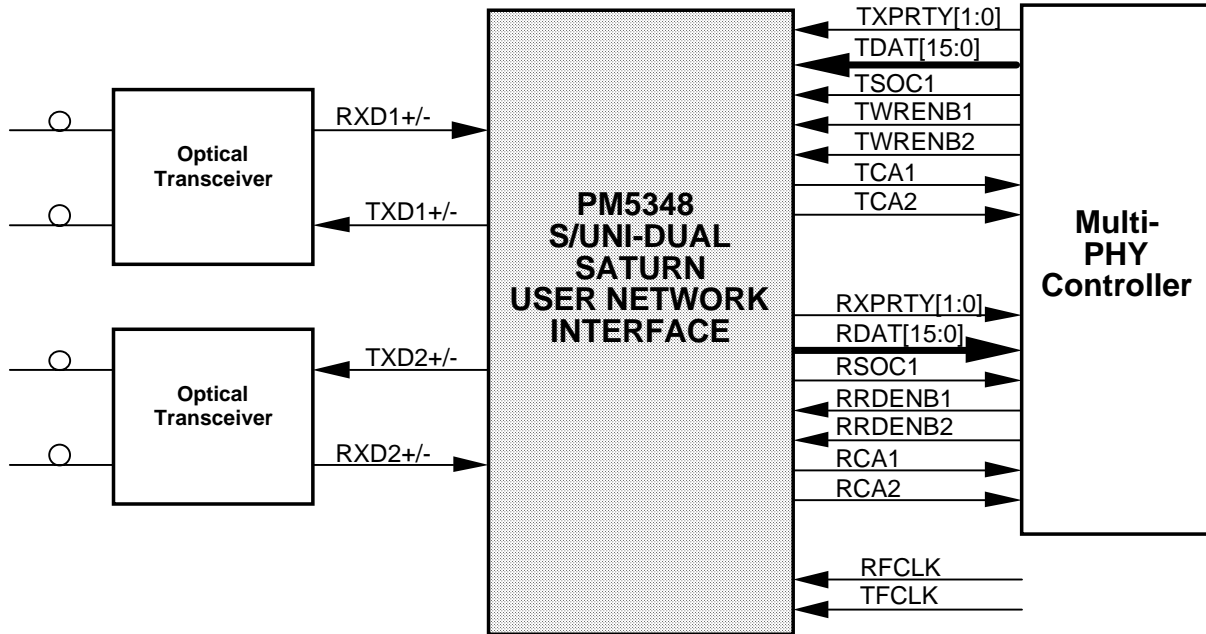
Optical Transceiver

Optical Transceiver

RXD1+/-

TXD1+/-

TXD2+/-

RXD2+/-

PM5348
S/UNI-DUAL
SATURN
USER NETWORK
INTERFACE

TXPRTY[1:0]
TDAT[15:0]
TSOC1
TWRENB1
TWRENB2
TCA1
TCA2

RXPRTY[1:0]
RDAT[15:0]
RSOC1
RRDENB1
RRDENB2
RCA1
RCA2

RFCLK
TFCLK

Multi-PHY Controller